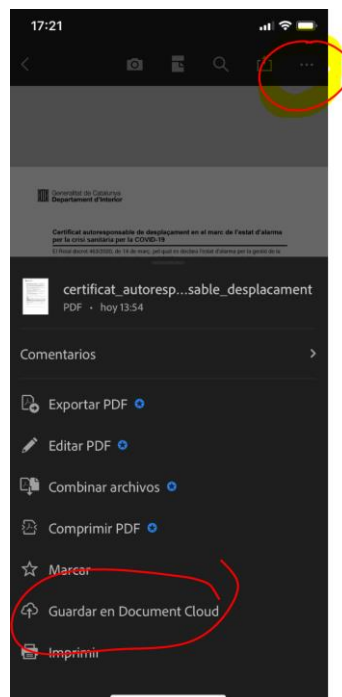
17:21

Generalitat de Catalunya
Departament d'Interior

Certificat autoresponsable de desplaçament en el marc de l'estat d'alarma per la crisi sanitària per la COVID-19

El Reial decret 463/2020, de 14 de març, pel qual es declara l'estat d'alarma per la gestió de la

certificat_autoresp...sable_desplacament
PDF • hoy 13:54

Comentarios

Exportar PDF

Editar PDF

Combinar archivos

Comprimir PDF

Marcar

Guardar en Document Cloud

Imprimir